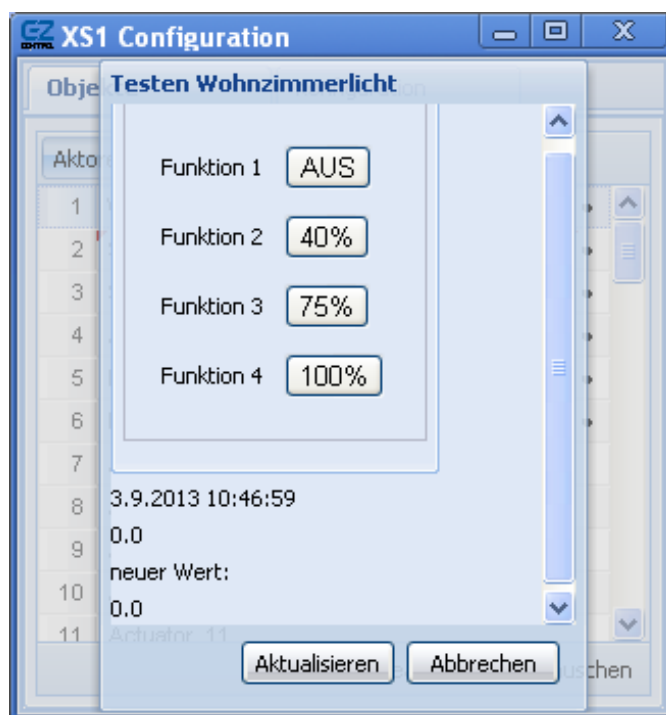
XS1 Configuration

Obje

Testen Wohnzimmerlicht

Akto

1
2
3
4
5
6
7
8
9
10
11

Funktion 1 AUS

Funktion 2 40%

Funktion 3 75%

Funktion 4 100%

3.9.2013 10:46:59

0.0

neuer Wert:

0.0

Actuator 11

Aktualisieren

Abbrechen

schen